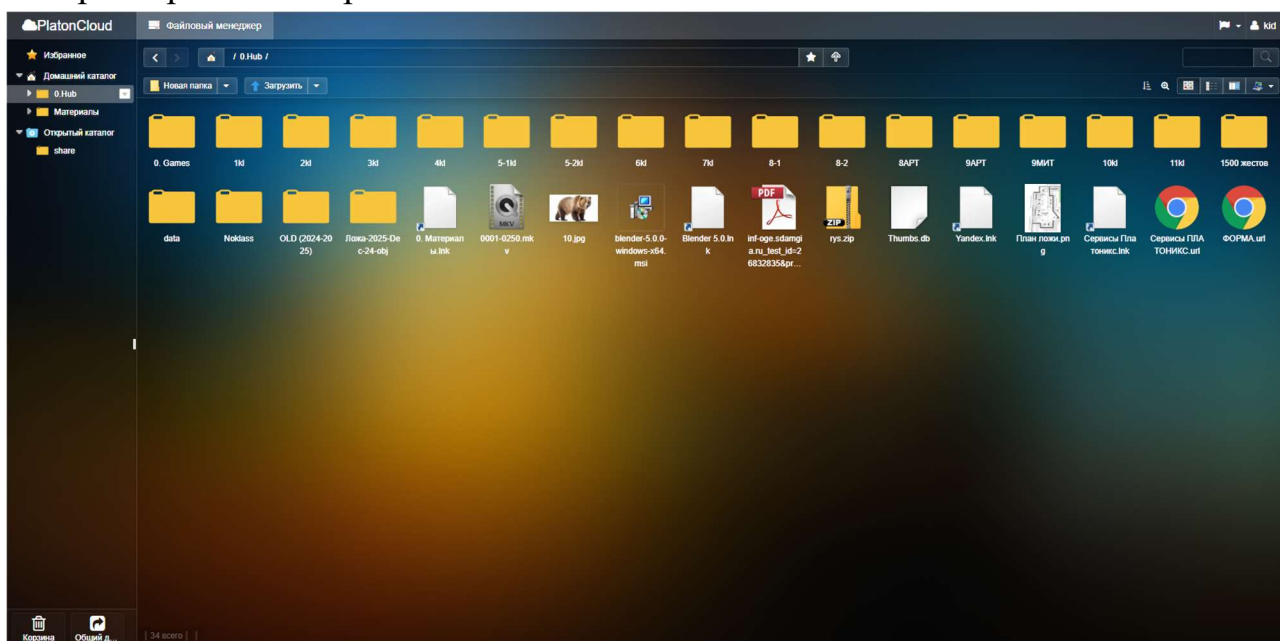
PlatonCloud
Файловый менеджер
kid

Избранное
Домашний каталог
0.Hub
Материалы
Открытый каталог
share

/ 0.Hub /

Новая папка
Загрузить

0. Games
1kl
2kl
3kl
4kl
5-1kl
5-2kl
6kl
7kl
8-1
8-2
8APT
9APT
9МИТ
10kl
11kl
1500 жестов
data
Noklass
OLD (2024-2025)
Ложа-2025-Dec-24-obj
0. Материалы.lnk
MKV
0001-0250.mkv
10.jpg
blender-5.0.0-windows-x64.msi
Blender 5.0.lnk
PDF
inf-oge.sdamgia.ru_test_id=26832835&pr...
ZIP
rys.zip
Thumbs.db
Yandex.lnk
План ложи.png
Сервисы Платоникс.lnk
Сервисы ПЛАТОНИКС.url
ФОРМА.url

Корзина
Общий д...
34 всего